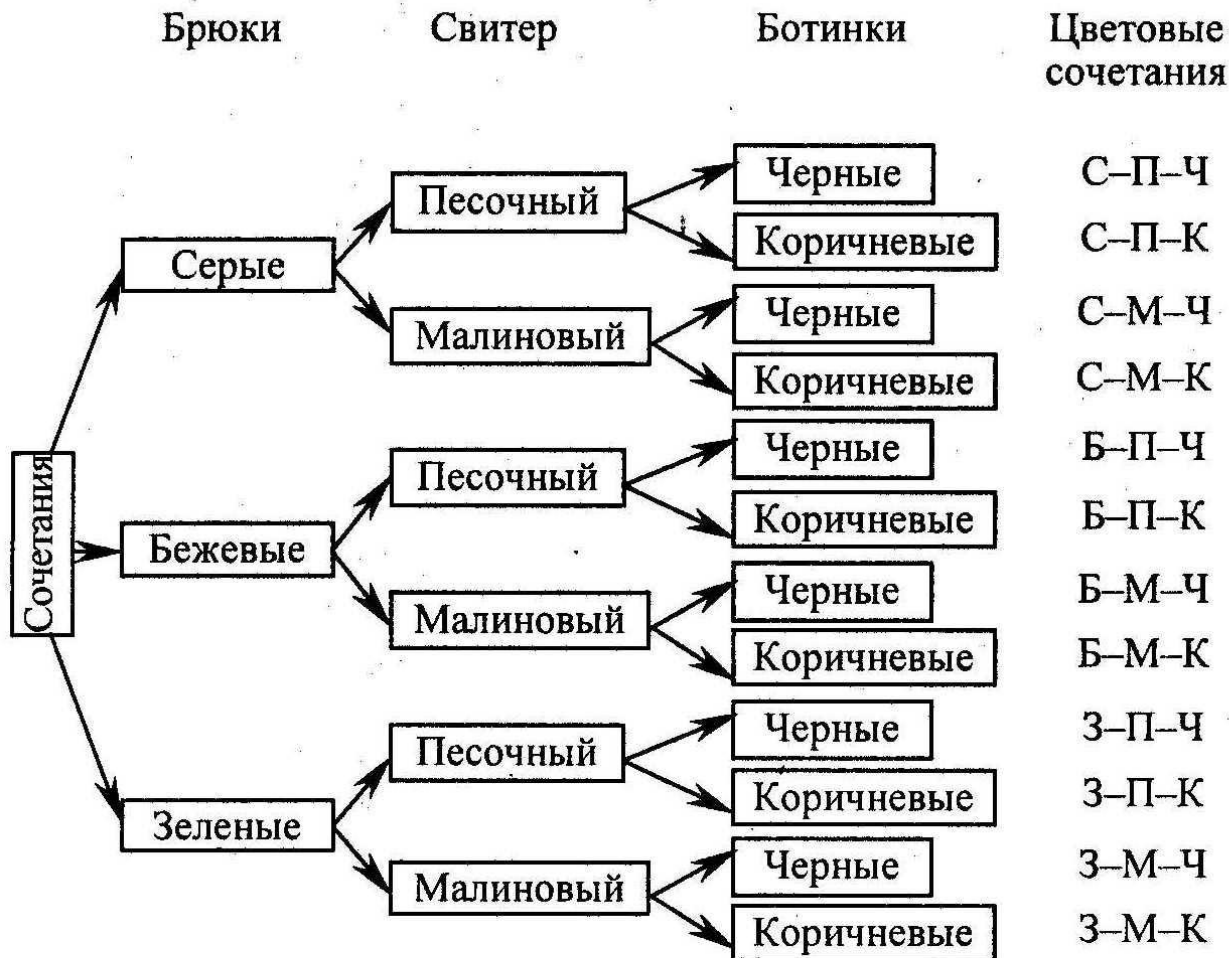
Брюки Свитер Ботинки Цветовые сочетания

Сочетания

Серые
Песочный
Черные С–П–Ч
Коричневые С–П–К
Малиновый
Черные С–М–Ч
Коричневые С–М–К

Бежевые
Песочный
Черные Б–П–Ч
Коричневые Б–П–К
Малиновый
Черные Б–М–Ч
Коричневые Б–М–К

Зеленые
Песочный
Черные З–П–Ч
Коричневые З–П–К
Малиновый
Черные З–М–Ч
Коричневые З–М–К